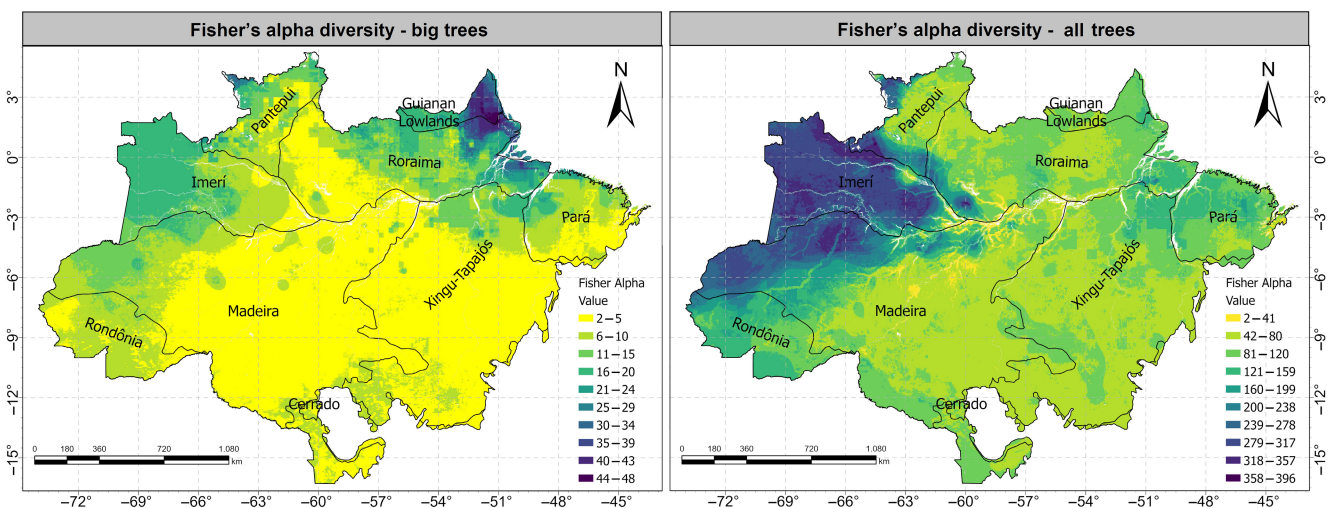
Fisher's alpha diversity - big trees

N

3°
0°
-3°
-6°
-9°
-12°
-15°

Guianan Lowlands
Pantepui
Roraima
Imerí
Pará
Xingu-Tapajós
Madeira
Rondônia
Cerrado

Fisher Alpha Value
2 – 5
6 – 10
11 – 15
16 – 20
21 – 24
25 – 29
30 – 34
35 – 39
40 – 43
44 – 48

0 180 360 720 1.080 km

-72° -69° -66° -63° -60° -57° -54° -51° -48°

Fisher's alpha diversity - all trees

N

3°
0°
-3°
-6°
-9°
-12°
-15°

Guianan Lowlands
Pantepui
Roraima
Imerí
Pará
Xingu-Tapajós
Madeira
Rondônia
Cerrado

Fisher Alpha Value
2 – 41
42 – 80
81 – 120
121 – 159
160 – 199
200 – 238
239 – 278
279 – 317
318 – 357
358 – 396

0 180 360 720 1.080 km

-72° -69° -66° -63° -60° -57° -54° -51° -48° -45°